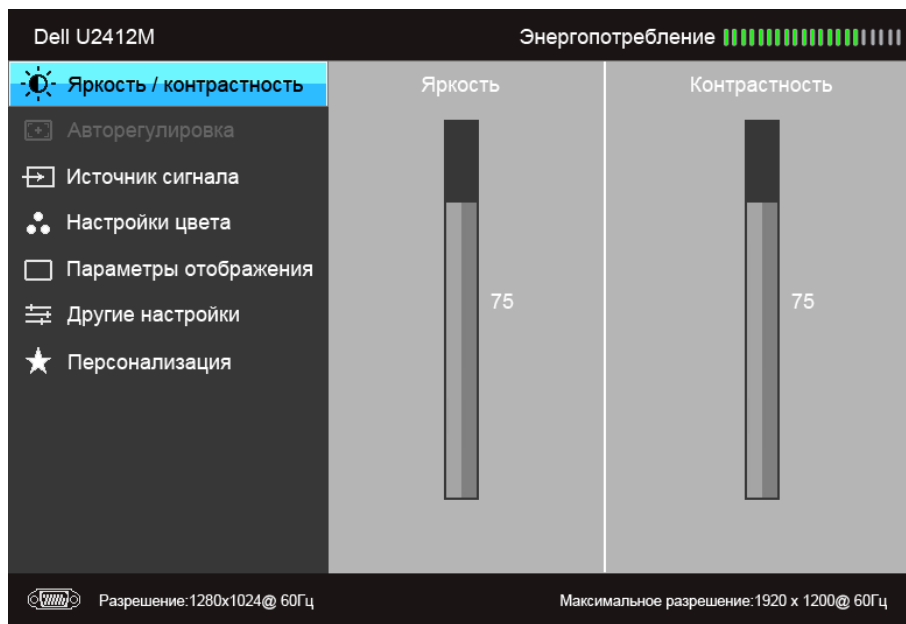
Dell U2412M

Энергопотребление

Яркость / контрастность

Авторегулировка

Источник сигнала

Настройки цвета

Параметры отображения

Другие настройки

Персонализация

Яркость

75

Контрастность

75

Разрешение:1280x1024@ 60Гц

Максимальное разрешение:1920 x 1200@ 60Гц